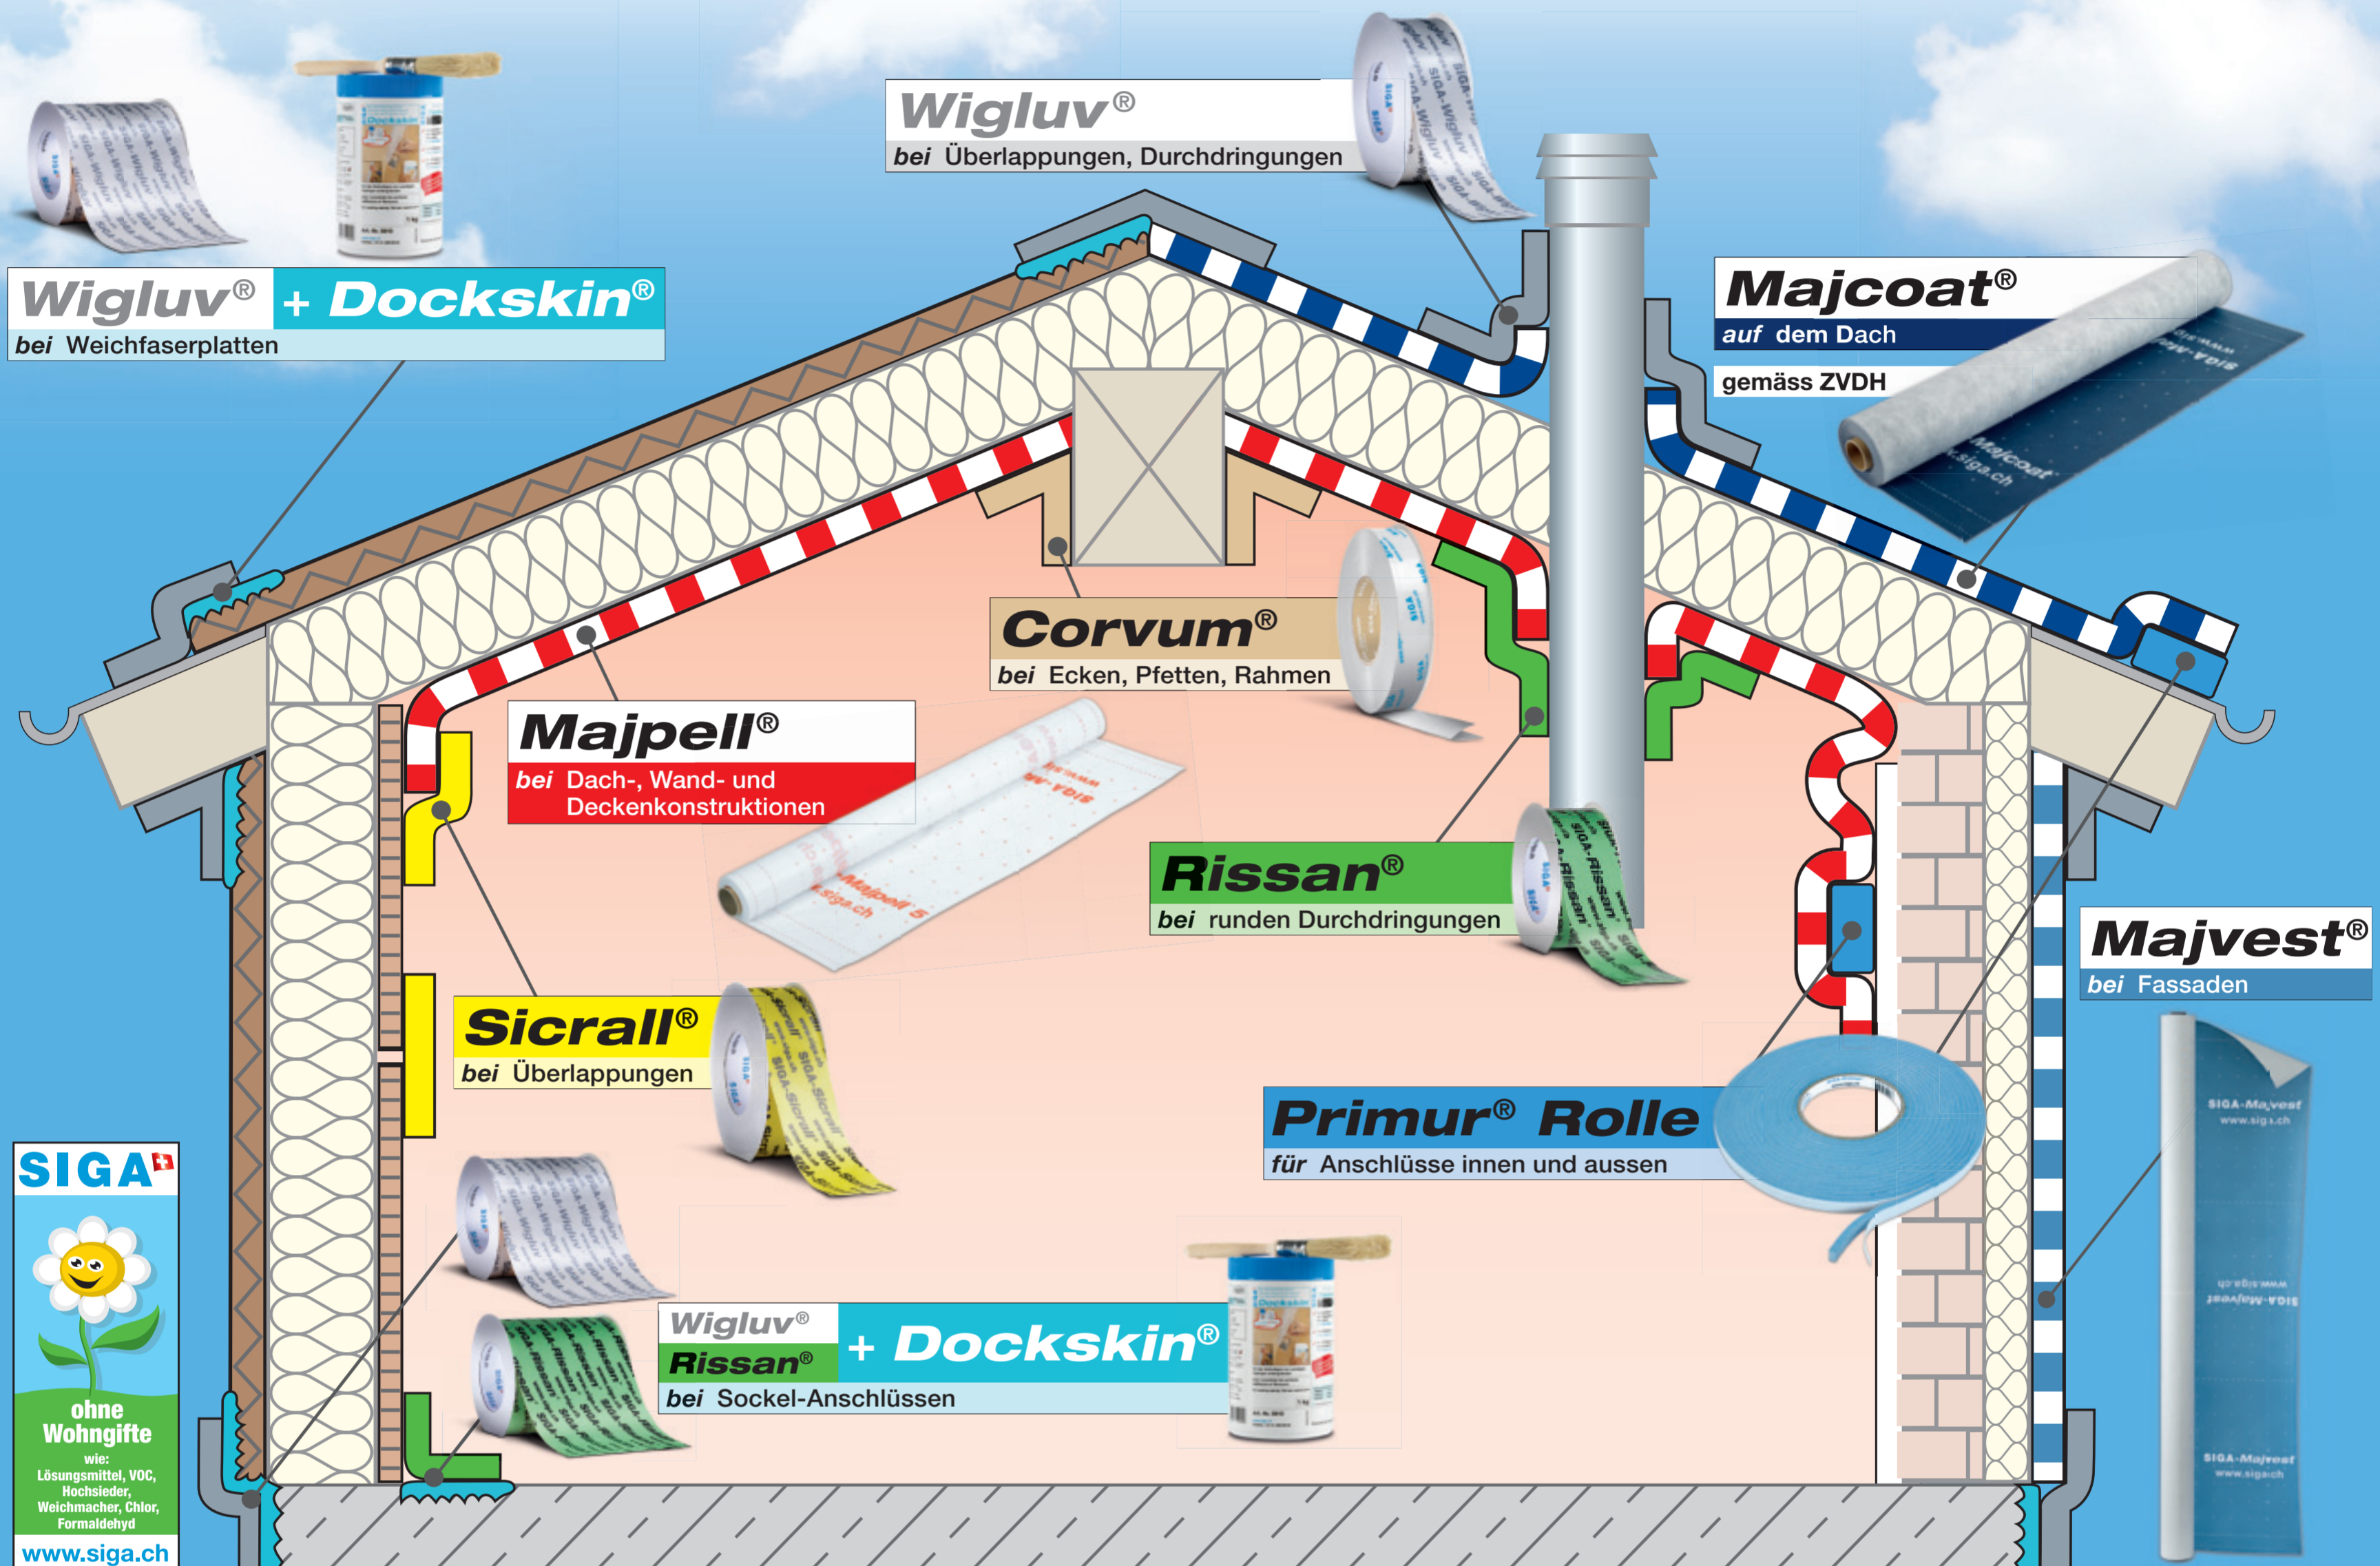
Wigluv®
bei Überlappungen, Durchdringungen

Wigluv® + Dockskin®
bei Weichfaserplatten

Majcoat®
auf dem Dach
gemäss ZVDH

Corvum®
bei Ecken, Pfetten, Rahmen

Majpell®
bei Dach-, Wand- und Deckenkonstruktionen

Rissan®
bei runden Durchdringungen

Majvest®
bei Fassaden

Sicrall®
bei Überlappungen

Primur® Rolle
für Anschlüsse innen und aussen

Wigluv®
Rissan®
+ Dockskin®
bei Sockel-Anschlüssen

SIGA
ohne Wohngifte
wie:
Lösungsmittel, VOC, Hochsieder, Weichmacher, Chlor, Formaldehyd
www.siga.ch